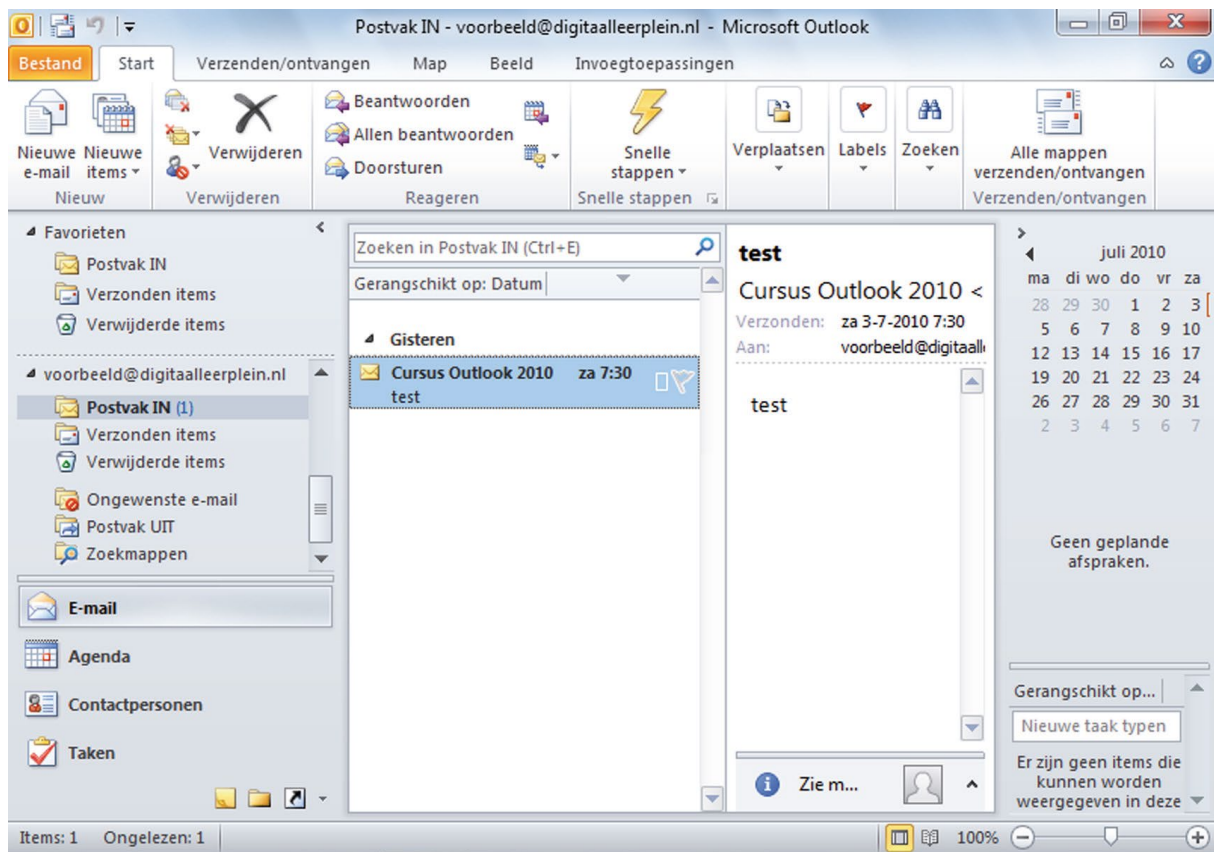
Postvak IN - voorbeeld@digitaalleerplein.nl - Microsoft Outlook

Bestand Start Verzenden/ontvangen Map Beeld Invoegtoepassingen

Nieuwe e-mail Nieuwe items
Nieuw

Verwijderen
Verwijderen

Beantwoorden
Allen beantwoorden
Doorsturen
Reageren

Snelle stappen
Snelle stappen

Verplaatsen Labels Zoeken

Alle mappen verzenden/ontvangen
Verzenden/ontvangen

Favorieten
Postvak IN
Verzonden items
Verwijderde items

voorbeeld@digitaalleerplein.nl
Postvak IN (1)
Verzonden items
Verwijderde items
Ongewenste e-mail
Postvak UIT
Zoekmappen

E-mail
Agenda
Contactpersonen
Taken

Zoeken in Postvak IN (Ctrl+E)
Gerangschikt op: Datum

Gisteren
Cursus Outlook 2010 za 7:30
test

test
Cursus Outlook 2010 <
Verzonden: za 3-7-2010 7:30
Aan: voorbeeld@digitaall

test

Zie m...

juli 2010

| ma | di | wo | do | vr | za |
|---|---|---|---|---|---|
| 28 | 29 | 30 | 1 | 2 | 3 |
| 5 | 6 | 7 | 8 | 9 | 10 |
| 12 | 13 | 14 | 15 | 16 | 17 |
| 19 | 20 | 21 | 22 | 23 | 24 |
| 26 | 27 | 28 | 29 | 30 | 31 |
| 2 | 3 | 4 | 5 | 6 | 7 |

Geen geplande afspraken.

Gerangschikt op...
Nieuwe taak typen
Er zijn geen items die kunnen worden weergegeven in deze

Items: 1 Ongelezen: 1 100%